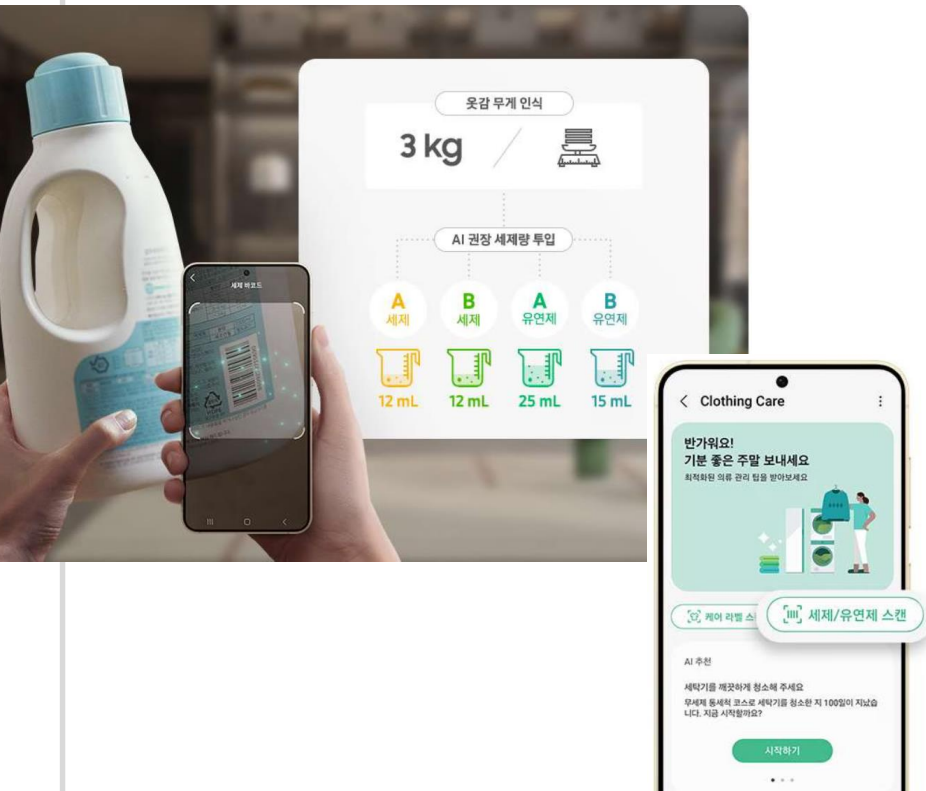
옷감 무게 인식

3 kg

AI 권장 세제량 투입

A 세제
B 세제
A 유연제
B 유연제

12 mL
12 mL
25 mL
15 mL

세제 바코드

Clothing Care

반가워요!
기분 좋은 주말 보내세요
최적화된 의류 관리 팁을 받아보세요

케어 라벨 스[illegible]

세제/유연제 스캔

AI 추천

세탁기를 깨끗하게 청소해 주세요
무세제 통세척 코스로 세탁기를 청소한 지 100일이 지났습니다. 지금 시작할까요?

시작하기